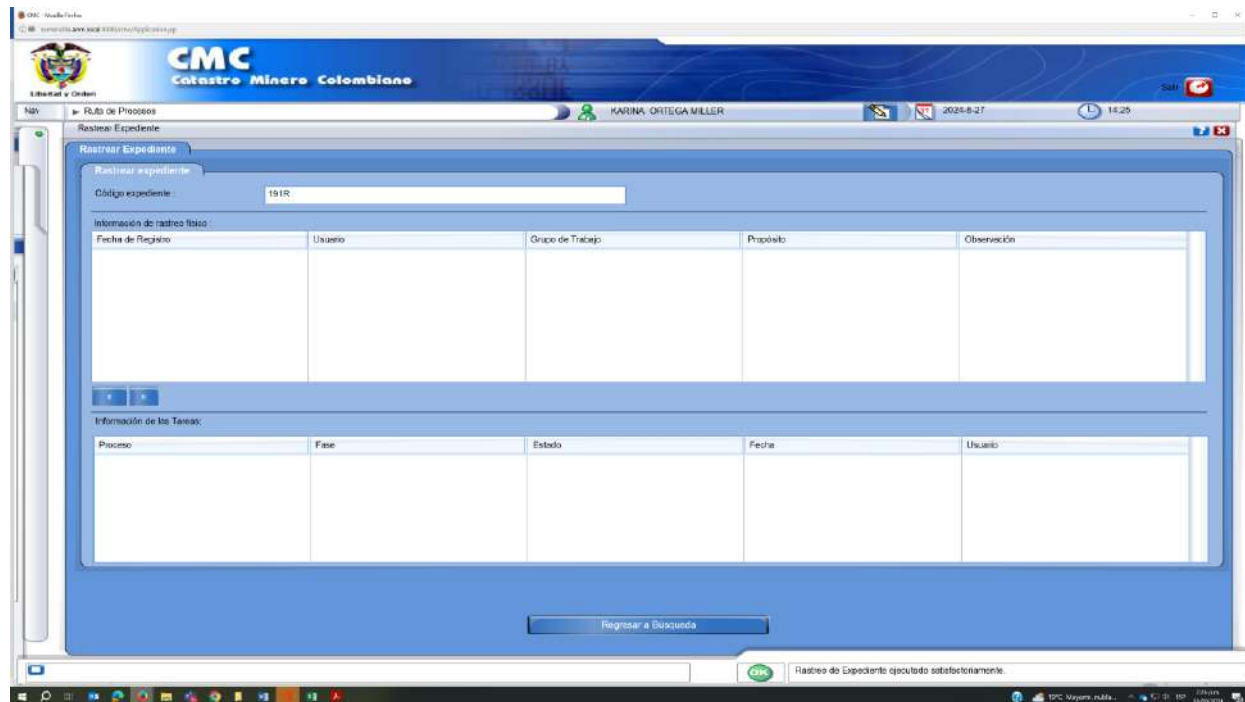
CMC - Mozilla Firefox

Libertad y Orden

CMC
Catastro Minero Colombiano

Salir

Nav

► Ruta de Procesos

KARINA ORTEGA MILLER

2024-8-27

14:25

Rastrear Expediente

Rastrear Expediente

Rastrear expediente

Código expediente :

191R

Información de rastreo físico :

| Fecha de Registro | Usuario | Grupo de Trabajo | Propósito | Observación |
|---|---|---|---|---|
| | | | | |

Información de las Tareas:

| Proceso | Fase | Estado | Fecha | Usuario |
|---|---|---|---|---|
| | | | | |

Regresar a Búsqueda

OK

Rastreo de Expediente ejecutado satisfactoriamente.

19°C Mayorm. nubla...